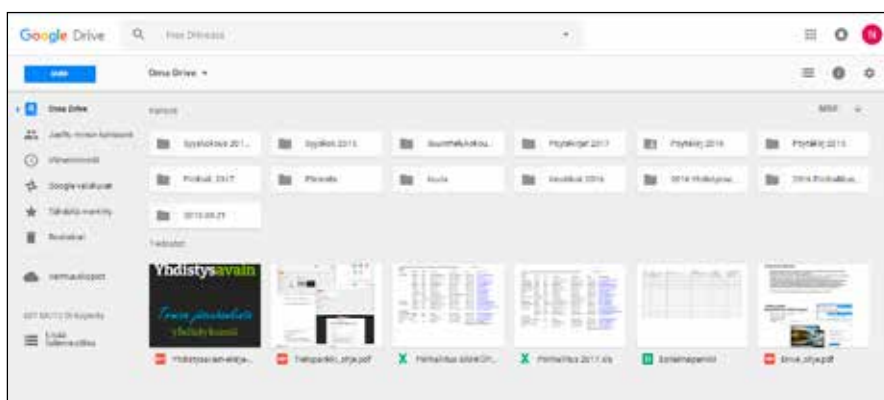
Google Drive

Hae Drivesta

UUSI

Oma Drive

Oma Drive

Jaettu minun kanssani

Viimeisimmät

Google-valokuvat

Tähdellä merkityt

Roskakori

Varmuuskopiot

Kansiot

Syyskokous 201...

Syysliitt 2015

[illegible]

Pöytäkirjat 2017

Pöytäkirj 2016

Pöytäkirj 2015

Pöytäk. 2017

Pöyvälo

Kuvia

Vuosikat 2016

2016 Yhdistysa...

2016 Pöytäkirja...

2015-09-21

Tiedostot

Yhdistysavain

Yhdistysavain-esitys...

Tietopankki_ohje.pdf

Palmalista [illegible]

Palmalista 2017.xls

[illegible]

Drive_ohje.pdf

Lisää tallennustilaa

MIMI